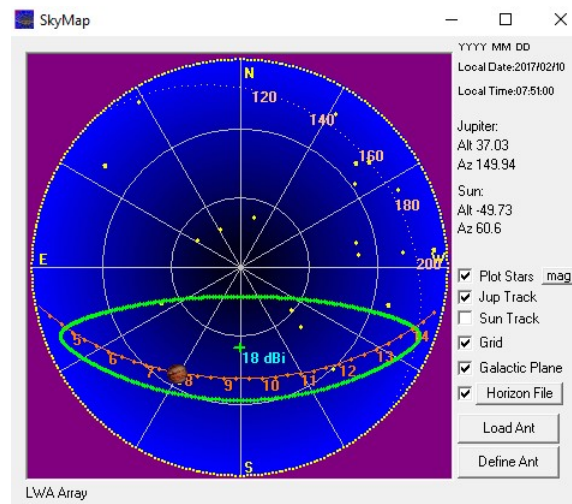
SkyMap

YYYY MM DD
Local Date:2017/02/10
Local Time:07:51:00

Jupiter:
Alt 37.03
Az 149.94

Sun:
Alt -49.73
Az 60.6

N
120
140
160
180
200
W
E
S
5
6
7
8
9
10
11
12
13
14
18 dBi

Plot Stars
mag
Jup Track
Sun Track
Grid
Galactic Plane
Horizon File
Load Ant
Define Ant

LWA Array